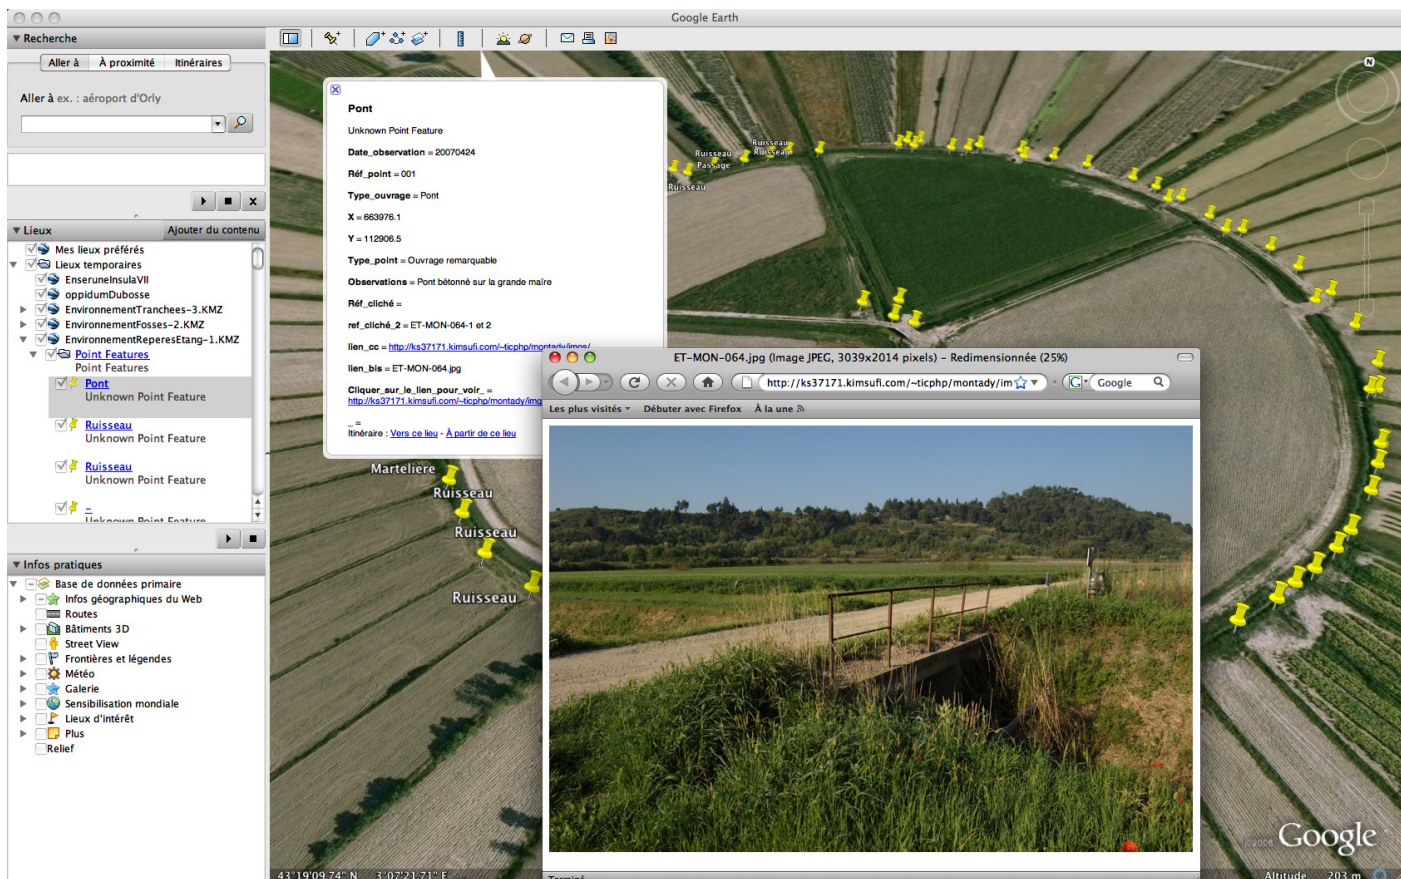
Google Earth

▼ Recherche

Aller à | À proximité | Itinéraires

Aller à ex. : aéroport d'Orly

▼ Lieux | Ajouter du contenu

Mes lieux préférés
Lieux temporaires
EnseruneInsulaVII
oppidumDubosse
EnvironnementTranchees-3.KMZ
EnvironnementFosses-2.KMZ
EnvironnementReperesEtang-1.KMZ
Point Features
Point Features
Pont
Unknown Point Feature
Ruisseau
Unknown Point Feature
Ruisseau
Unknown Point Feature
-
Unknown Point Feature

▼ Infos pratiques

Base de données primaire
Infos géographiques du Web
Routes
Bâtiments 3D
Street View
Frontières et légendes
Météo
Galerie
Sensibilisation mondiale
Lieux d'intérêt
Plus
Relief

Pont

Unknown Point Feature

Date_observation = 20070424

Réf_point = 001

Type_ouvrage = Pont

X = 663976.1

Y = 112906.5

Type_point = Ouvrage remarquable

Observations = Pont bétonné sur la grande maïre

Réf_cliché =

ref_cliché_2 = ET-MON-064-1 et 2

lien_cc = http://ks37171.kimsufi.com/~ticphp/montady/imgs/

lien_bis = ET-MON-064.jpg

Cliquer_sur_le_lien_pour_voir_ =
http://ks37171.kimsufi.com/~ticphp/montady/img

_ =
Itinéraire : Vers ce lieu - À partir de ce lieu

ET-MON-064.jpg (Image JPEG, 3039x2014 pixels) - Redimensionnée (25%)

http://ks37171.kimsufi.com/~ticphp/montady/im

Google

Les plus visités ▾ Débuter avec Firefox À la une

Terminé

Ruisseau
Ruisseau
Ruisseau
Passage
Ruisseau
Marteliere
Ruisseau
Ruisseau
Ruisseau

43°19'09.74" N 3°07'21.71" E

Google

Altitude 203 m